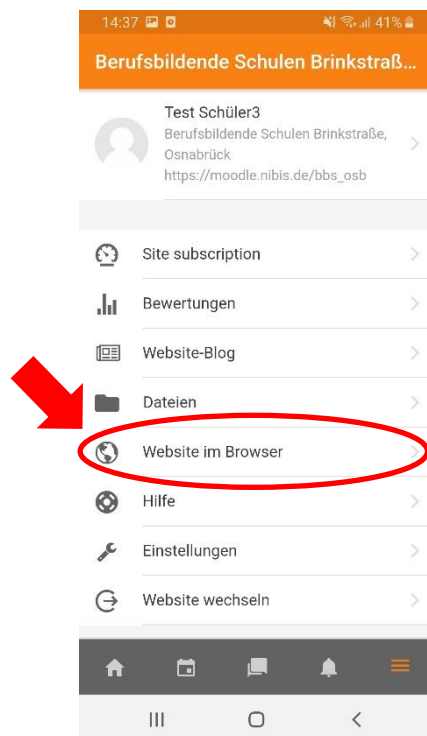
14:37 41%

Berufsbildende Schulen Brinkstraß...

Test Schüler3
Berufsbildende Schulen Brinkstraße, Osnabrück
https://moodle.nibis.de/bbs_osb

Site subscription

Bewertungen

Website-Blog

Dateien

Website im Browser

Hilfe

Einstellungen

Website wechseln